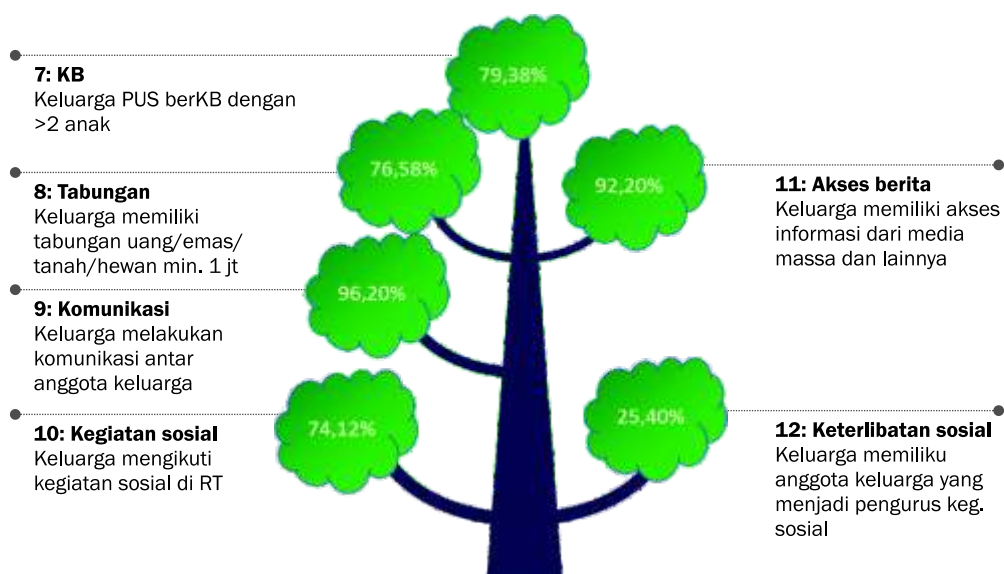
7: KB
Keluarga PUS berKB dengan >2 anak

79,38%

76,58%

92,20%

8: Tabungan
Keluarga memiliki tabungan uang/emas/ tanah/hewan min. 1 jt

11: Akses berita
Keluarga memiliki akses informasi dari media massa dan lainnya

96,20%

9: Komunikasi
Keluarga melakukan komunikasi antar anggota keluarga

74,12%

25,40%

10: Kegiatan sosial
Keluarga mengikuti kegiatan sosial di RT

12: Keterlibatan sosial
Keluarga memiliku anggota keluarga yang menjadi pengurus keg. sosial